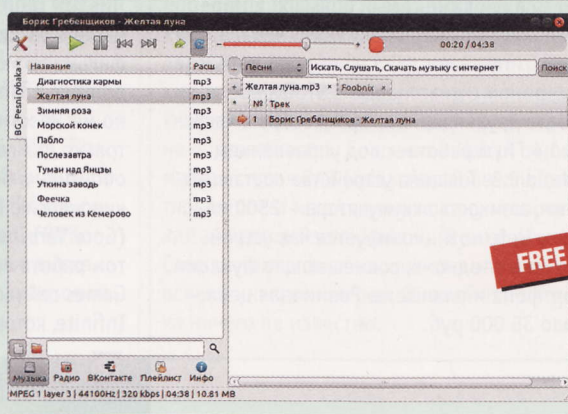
Борис Гребенщиков - Желтая луна

00:20 / 04:38

BG_Pesni rybaka ×

| Название | Расш |
|---|---|
| Диагностика кармы | mp3 |
| Желтая луна | mp3 |
| Зимняя роза | mp3 |
| Морской конек | mp3 |
| Пабло | mp3 |
| Послезавтра | mp3 |
| Туман над Янцзы | mp3 |
| Утиная заводь | mp3 |
| Феечка | mp3 |
| Человек из Кемерово | mp3 |

Песни | Искать, Слушать, Скачать музыку с интернет | Поиск

Желтая луна.mp3 × | Foobnix ×

| № | Трек |
|---|---|
| 1 | Борис Гребенщиков - Желтая луна |

FREE

Музыка | Радио | ВКонтакте | Плейлист | Инфо

MPEG 1 layer 3 | 44100Hz | 320 kbps | 04:38 | 10.81 MB